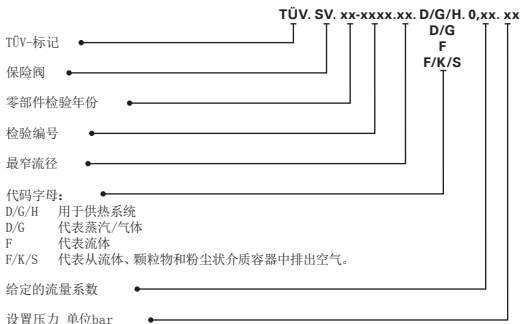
TÜV. SV. xx-xxxx.xx. D/G/H. 0,xx. xx
D/G
F
F/K/S

TÜV-标记

保险阀

零部件检验年份

检验编号

最窄流径

代码字母:
D/G/H 用于供热系统
D/G 代表蒸汽/气体
F 代表流体
F/K/S 代表从流体、颗粒物和粉尘状介质容器中排出空气。

给定的流量系数

设置压力 单位bar